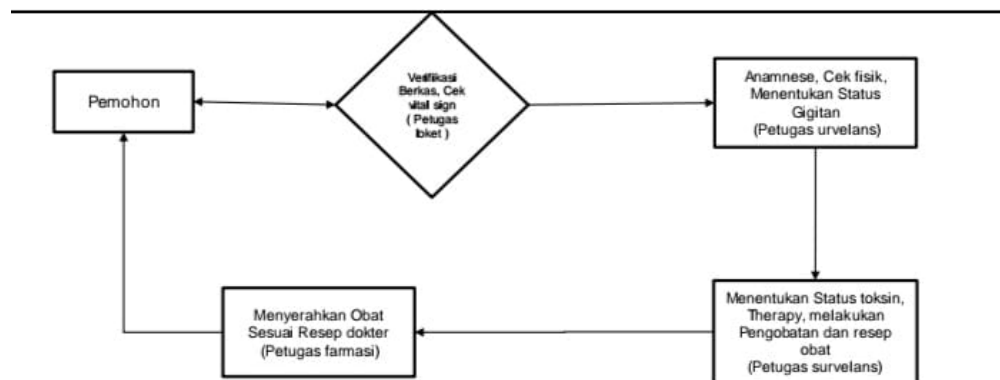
Pemohon

Verifikasi Berkas, Cek vital sign ( Petugas loket )

Anamnese, Cek fisik, Menentukan Status Gigitan (Petugas urvelans)

Menentukan Status toksin, Therapy, melakukan Pengobatan dan resep obat (Petugas survelans)

Menyerahkan Obat Sesuai Resep dokter (Petugas farmasi)